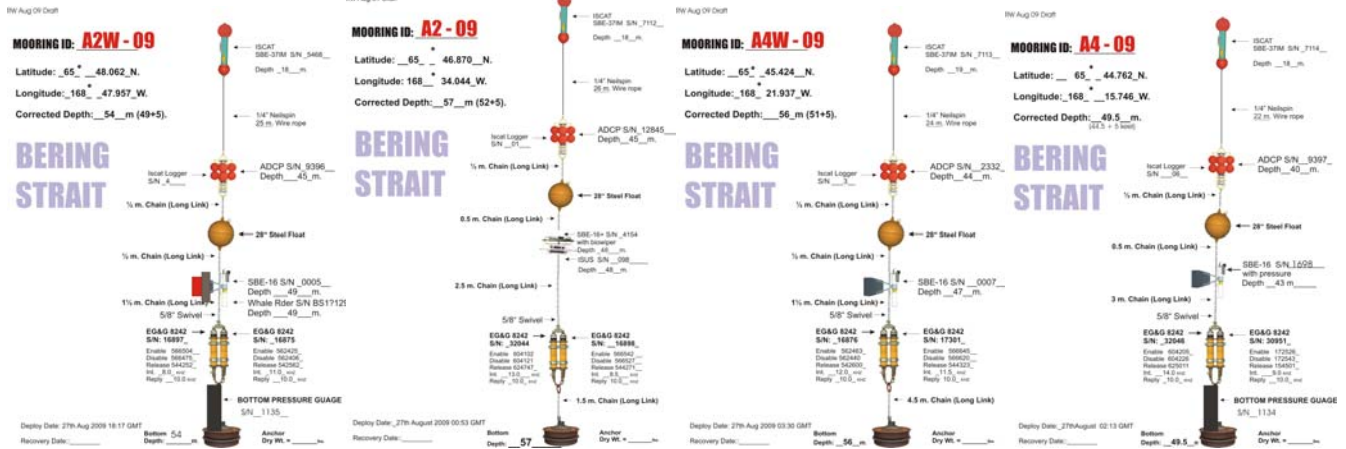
RW Aug 09 Draft

MOORING ID: A2W - 09

Latitude: _65_° __48.062_N.

Longitude: _168_° __47.957_W.

Corrected Depth: __54__m (49+5).

BERING STRAIT

ISCAT SBE-37IM S/N _5468_ Depth __18__m

1/4" Nelispin 25 m. Wire rope

Iscat Logger S/N __4__

ADCP S/N_9396_ Depth __45__m.

½ m. Chain (Long Link)

28" Steel Float

½ m. Chain (Long Link)

SBE-16 S/N _0005_ Depth ___49___m.

1½ m. Chain (Long Link)

Whale Rder S/N BS1?12! Depth ___49___m.

5/8" Swivel

EG&G 8242 S/N: 16897

EG&G 8242 S/N: _16875

Enable 566504 Disable 566475 Release 564252 Int. __8.0__ Reply __10.0__

Enable 562420 Disable 562406 Release 562582 Int. __11.0__ Reply __10.0__

BOTTOM PRESSURE GUAGE S/N ___1135___

Deploy Date: 27th Aug 2009 18:17 GMT

Recovery Date:________

Bottom Depth: 54 m

Anchor Dry Wt. = _______lbs

MOORING ID: A2 - 09

Latitude: __65_ _ 46.870__N.

Longitude: 168 ° 34.044_W.

Corrected Depth: __57__m (52+5).

BERING STRAIT

ISCAT SBE-37IM S/N _7112_ Depth __18__m

1/4" Nelispin 26 m. Wire rope

Iscat Logger S/N __01__

ADCP S/N_12845_ Depth __45__m.

½ m. Chain (Long Link)

28" Steel Float

0.5 m. Chain (Long Link)

SBE-16+ S/N _4154 with biowiper Depth _46__m

ISUS S/N __098____ Depth __48__m.

2.5 m. Chain (Long Link)

5/8" Swivel

EG&G 8242 S/N: _32044

EG&G 8242 S/N: _16898_

Enable 604102 Disable 604121 Release 627447 Int. __13.0__ Reply __10.0__

Enable 566542 Disable 566527 Release 564271 Int. __8.5__ Reply __10.0__

1.5 m. Chain (Long Link)

Deploy Date: 27th August 2009 00:53 GMT

Recovery Date:________

Bottom Depth: __57____

Anchor Dry Wt. = _______lbs

RW Aug 09 Draft

MOORING ID: A4W - 09

Latitude: _65_° __45.424__N.

Longitude: _168_° __21.937_W.

Corrected Depth: ___56__m (51+5).

BERING STRAIT

ISCAT SBE-37IM S/N _7113_ Depth __19__m

1/4" Nelispin 24 m. Wire rope

Iscat Logger S/N __3__

ADCP S/N_2332_ Depth __44__m.

½ m. Chain (Long Link)

28" Steel Float

½ m. Chain (Long Link)

SBE-16 S/N _0007_ Depth ___47___m.

1½ m. Chain (Long Link)

5/8" Swivel

EG&G 8242 S/N: _16876

EG&G 8242 S/N: 17301_

Enable 562463 Disable 562440 Release 542600 Int. __11.5__ Reply __10.0__

Enable 566645 Disable 566620 Release 544323 Int. __11.5__ Reply __10.0__

4.5 m. Chain (Long Link)

Deploy Date: 27th Aug 2009 03:30 GMT

Recovery Date:________

Bottom Depth: __56__m

Anchor Dry Wt. = _______lbs

RW Aug 09 Draft

MOORING ID: A4 - 09

Latitude: __ 65_° __44.762_N.

Longitude: _168_° __15.746_W.

Corrected Depth: __49.5__m. (44.5 + 5 keel)

BERING STRAIT

ISCAT SBE-37IM S/N _7114_ Depth __18__m

1/4" Nelispin 22 m. Wire rope

Iscat Logger S/N __06__

ADCP S/N_9397_ Depth __40__m.

½ m. Chain (Long Link)

28" Steel Float

0.5 m. Chain (Long Link)

SBE-16 S/N 1698 with pressure Depth __43 m____

3 m. Chain (Long Link)

5/8" Swivel

EG&G 8242 S/N: _32046

EG&G 8242 S/N: 30951_

Enable 604205 Disable 604226 Release 625011 Int. __14.0__ Reply __10.0__

Enable 172526 Disable 172543 Release 154501 Int. __9.0__ Reply __10.0__

BOTTOM PRESSURE GUAGE S/N 1134

Deploy Date: _27thAugust 02:13 GMT

Recovery Date:________

Bottom Depth: __49.5__m

Anchor Dry Wt. = _______lbs